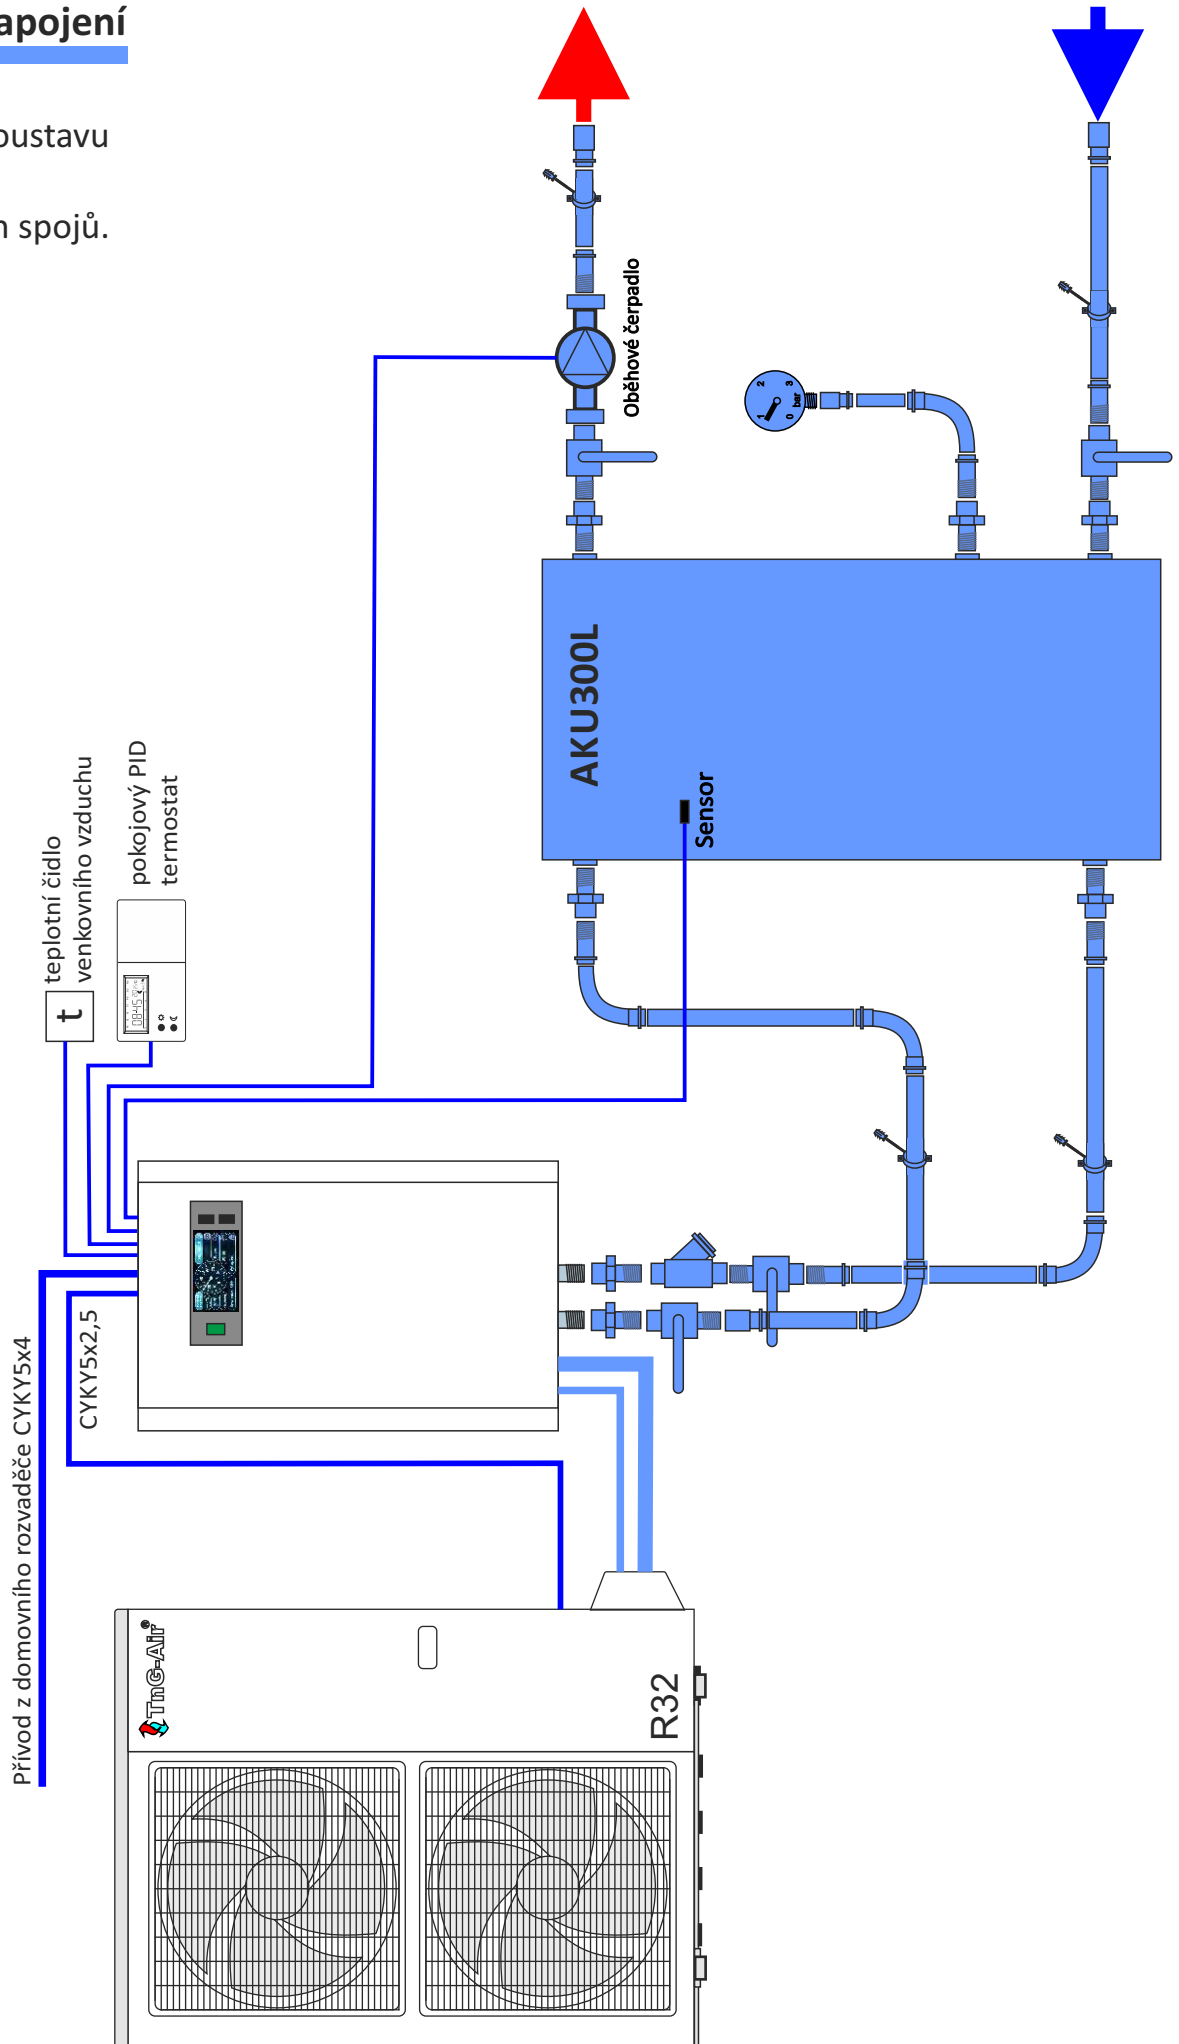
apojení

oustavu

n spojů.

Oběhové čerpadlo

0 1 2 3 bar

AKU300L

Sensor

teplotní čidlo venkovního vzduchu

t

pokojový PID termostat

CYKY5x2,5

Přívod z domovního rozvaděče CYKY5x4

TnG-Air®

R32